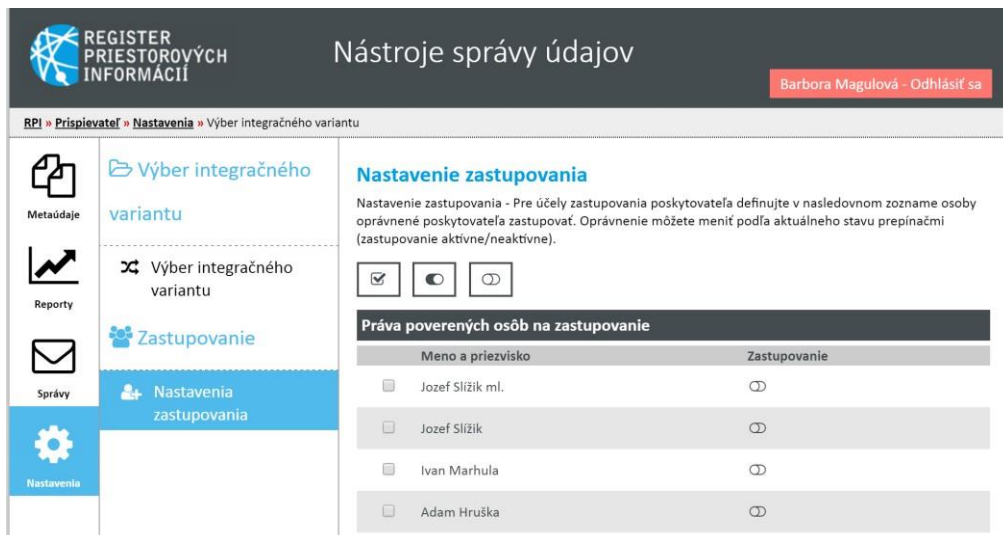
REGISTER PRIESTOROVÝCH INFORMÁCIÍ

Nástroje správy údajov

Barbora Magulová - Odhlásiť sa

RPI » Prispievateľ » Nastavenia » Výber integračného variantu

Metaúdaje

Reporty

Správy

Nastavenia

Výber integračného variantu

Výber integračného variantu

Zastupovanie

Nastavenia zastupovania

Nastavenie zastupovania

Nastavenie zastupovania - Pre účely zastupovania poskytovateľa definujte v nasledovnom zozname osoby oprávnené poskytovateľa zastupovať. Oprávnenie môžete meniť podľa aktuálneho stavu prepínačmi (zastupovanie aktívne/neaktívne).

Práva poverených osôb na zastupovanie

| | Meno a priezvisko | Zastupovanie |
|---|---|---|
| | Jozef Slížik ml. | |
| | Jozef Slížik | |
| | Ivan Marhula | |
| | Adam Hruška | |